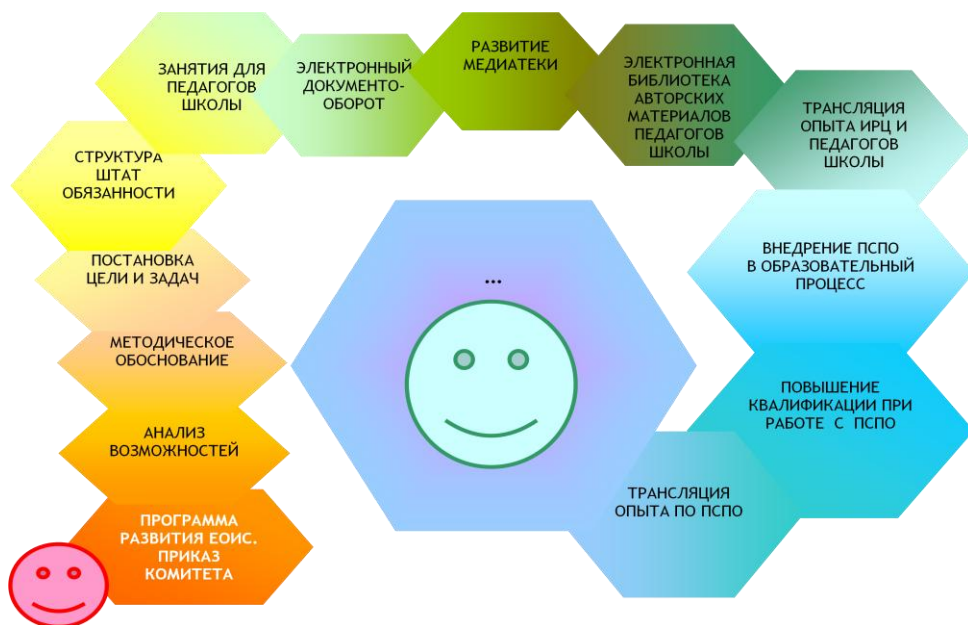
ПРОГРАММА РАЗВИТИЯ ЕОИС. ПРИКАЗ КОМИТЕТА

АНАЛИЗ ВОЗМОЖНОСТЕЙ

МЕТОДИЧЕСКОЕ ОБОСНОВАНИЕ

ПОСТАНОВКА ЦЕЛИ И ЗАДАЧ

СТРУКТУРА ШТАТ ОБЯЗАННОСТИ

ЗАНЯТИЯ ДЛЯ ПЕДАГОГОВ ШКОЛЫ

ЭЛЕКТРОННЫЙ ДОКУМЕНТО-ОБОРОТ

РАЗВИТИЕ МЕДИАТЕКИ

ЭЛЕКТРОННАЯ БИБЛИОТЕКА АВТОРСКИХ МАТЕРИАЛОВ ПЕДАГОГОВ ШКОЛЫ

ТРАНСЛЯЦИЯ ОПЫТА ИРЦ И ПЕДАГОГОВ ШКОЛЫ

ВНЕДРЕНИЕ ПСПО В ОБРАЗОВАТЕЛЬНЫЙ ПРОЦЕСС

ПОВЫШЕНИЕ КВАЛИФИКАЦИИ ПРИ РАБОТЕ С ПСПО

ТРАНСЛЯЦИЯ ОПЫТА ПО ПСПО

...